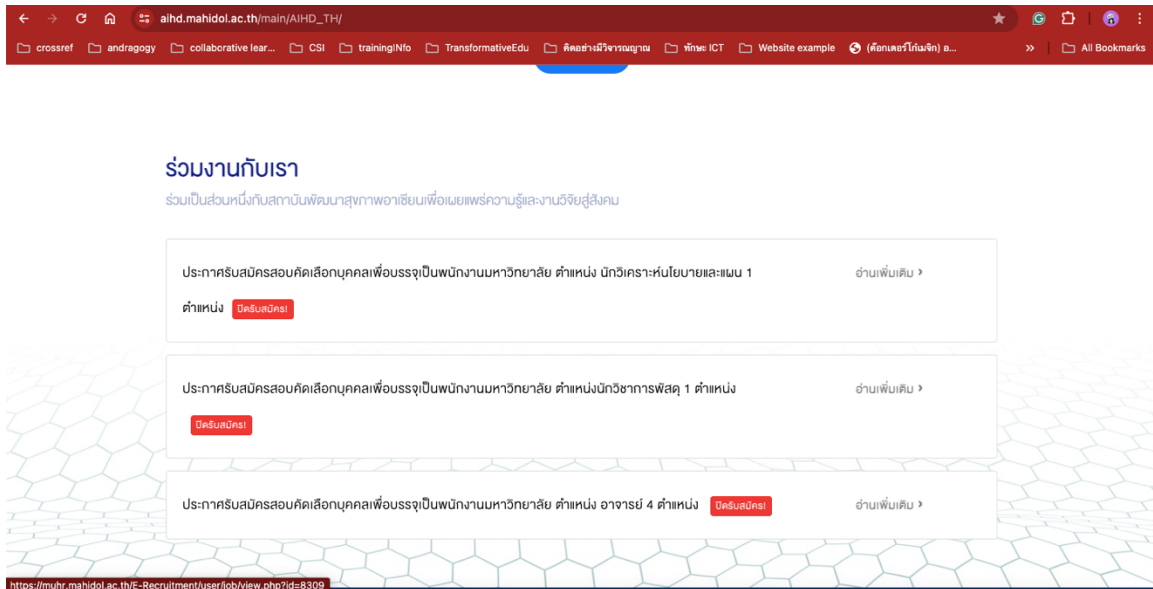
aihd.mahidol.ac.th/main/AIHD_TH/

crossref andragogy collaborative lear... CSI trainingINfo TransformativeEdu คิดอย่างมีวิจารณญาณ ทักษะ ICT Website example (ด็อกเตอร์โก๋เมจิก) อ... » All Bookmarks

ร่วมงานกับเรา

ร่วมเป็นส่วนหนึ่งกับสถาบันพัฒนาสุขภาพอาเซียนเพื่อเผยแพร่ความรู้และงานวิจัยสู่สังคม

ประกาศรับสมัครสอบคัดเลือกบุคคลเพื่อบรรจุเป็นพนักงานมหาวิทยาลัย ตำแหน่ง นักวิเคราะห์นโยบายและแผน 1 ตำแหน่ง ปิดรับสมัคร! อ่านเพิ่มเติม ›

ประกาศรับสมัครสอบคัดเลือกบุคคลเพื่อบรรจุเป็นพนักงานมหาวิทยาลัย ตำแหน่งนักวิชาการพัสดุ 1 ตำแหน่ง ปิดรับสมัคร! อ่านเพิ่มเติม ›

ประกาศรับสมัครสอบคัดเลือกบุคคลเพื่อบรรจุเป็นพนักงานมหาวิทยาลัย ตำแหน่ง อาจารย์ 4 ตำแหน่ง ปิดรับสมัคร! อ่านเพิ่มเติม ›

https://muhr.mahidol.ac.th/E-Recruitment/user/job/view.php?id=8309